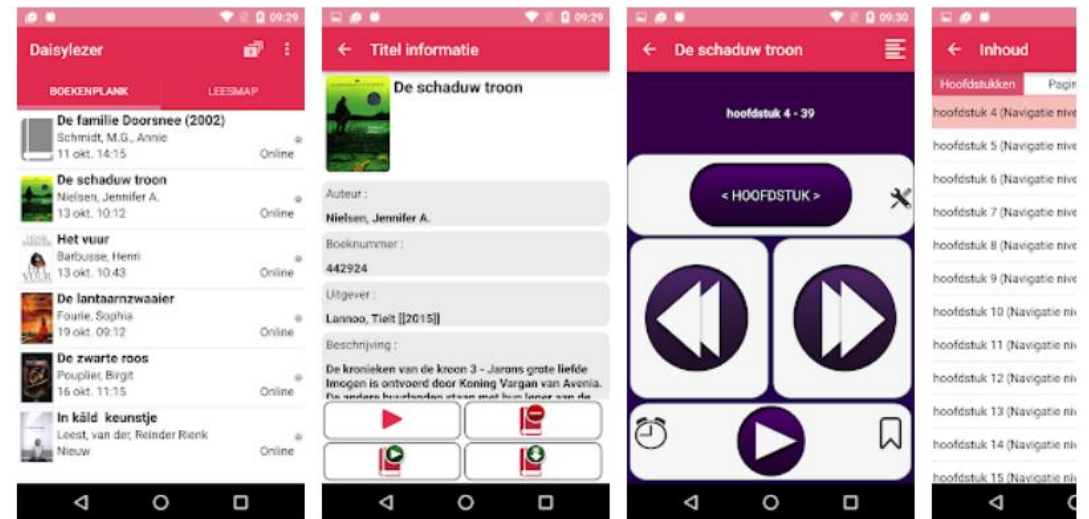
09:29

Daisylezer

BOEKENPLANK

LEESMAP

De familie Doorsnee (2002)
Schmidt, M.G., Annie
11 okt. 14:15
Online

De schaduw troon
Nielsen, Jennifer A.
13 okt. 10:12
Online

Het vuur
Barbusse, Henri
13 okt. 10:43
Online

De lantaarnzwaaier
Fourie, Sophia
19 okt. 09:12
Online

De zwarte roos
Pouplier, Birgit
16 okt. 11:15
Online

In käld keunstje
Leest, van der, Reinder Rienk
Nieuw
Online

09:29

Titel informatie

De schaduw troon

Auteur :
Nielsen, Jennifer A.

Boeknummer :
442924

Uitgever :
Lannoo, Tielt [[2015]]

Beschrijving :
De kronieken van de kroon 3 - Jarons grote liefde Imogen is ontvoerd door Koning Vargan van Avenia. De andere buurlanden staan met hun leger aan de

09:30

De schaduw troon

hoofdstuk 4 - 39

< HOOFDSTUK >

Inhoud

Hoofdstukken
Pagin

hoofdstuk 4 (Navigatie nive
hoofdstuk 5 (Navigatie nive
hoofdstuk 6 (Navigatie nive
hoofdstuk 7 (Navigatie nive
hoofdstuk 8 (Navigatie nive
hoofdstuk 9 (Navigatie nive
hoofdstuk 10 (Navigatie niv
hoofdstuk 11 (Navigatie niv
hoofdstuk 12 (Navigatie niv
hoofdstuk 13 (Navigatie niv
hoofdstuk 14 (Navigatie niv
hoofdstuk 15 (Navigatie niv